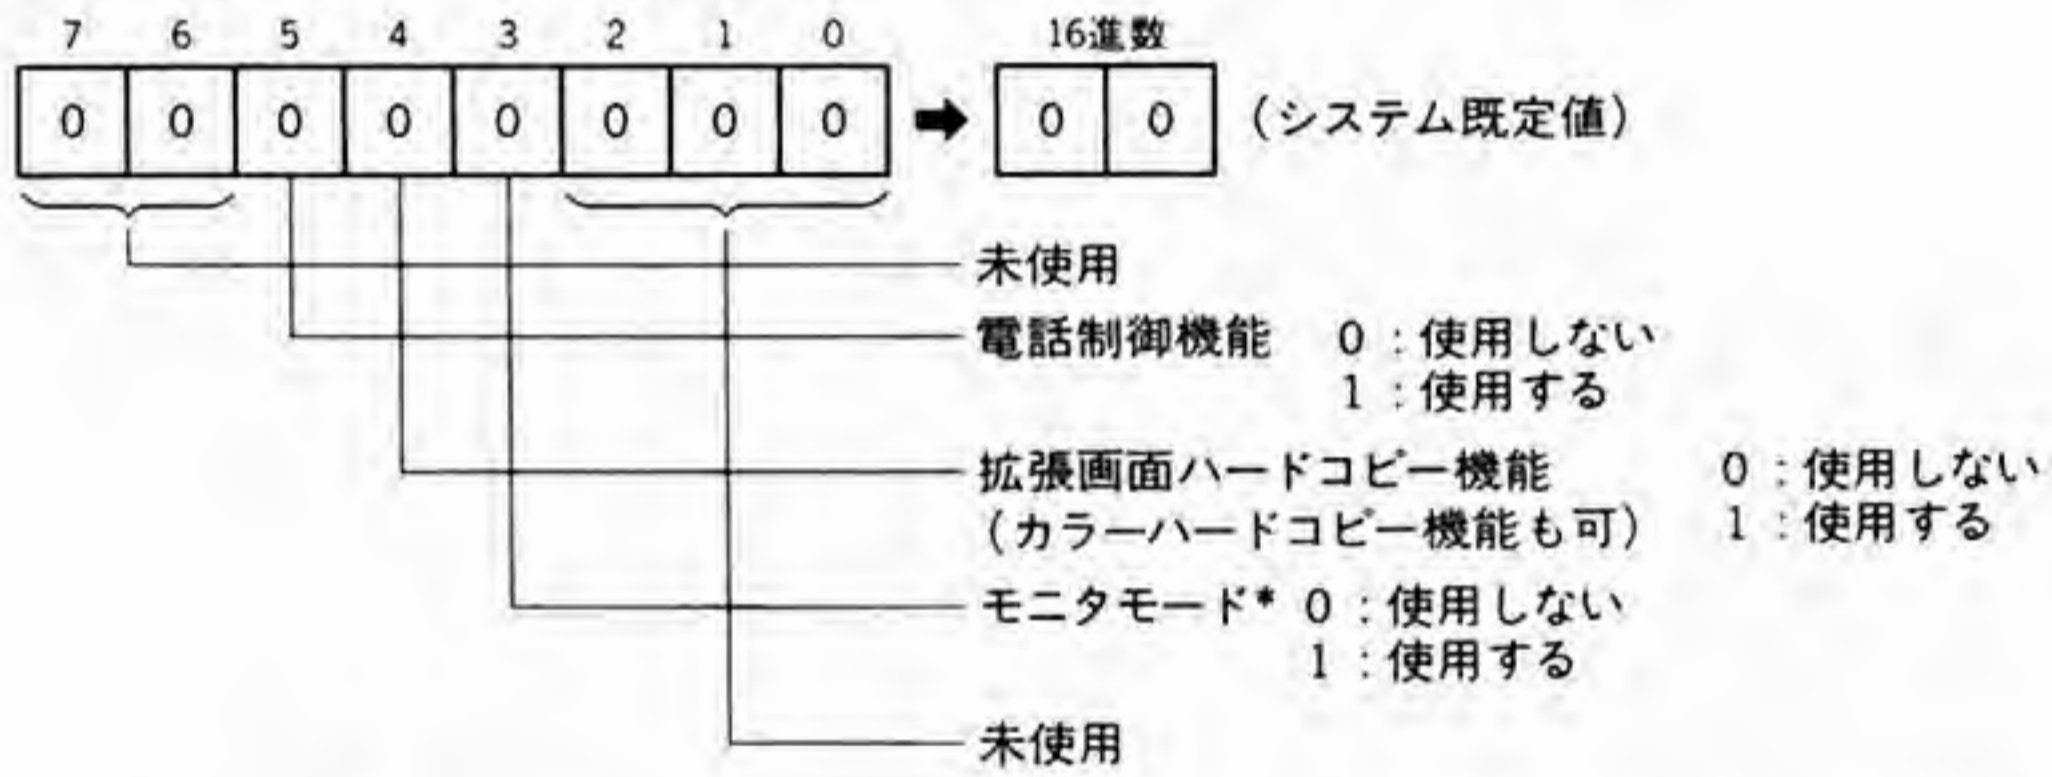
7 6 5 4 3 2 1 0

| 0 | 0 | 0 | 0 | 0 | 0 | 0 | 0 |
|---|---|---|---|---|---|---|---|

16進数

| 0 | 0 |
|---|---|

（システム既定値）

未使用

電話制御機能 0：使用しない
1：使用する

拡張画面ハードコピー機能 0：使用しない
（カラーハードコピー機能も可） 1：使用する

モニタモード* 0：使用しない
1：使用する

未使用